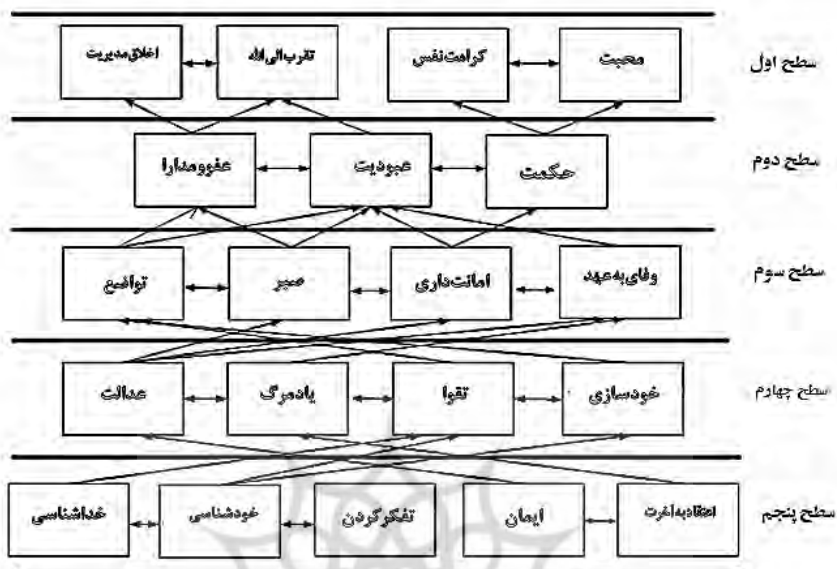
سطح اول
محبت
کرامت نفس
تقرب الی الله
اخلاق مدیریت

سطح دوم
حکمت
عبودیت
عفوومدارا

سطح سوم
وفای به عهد
امانت داری
صبر
تواضع

سطح چهارم
خودسازی
تقوا
یاد مرگ
عدالت

سطح پنجم
اعتقاد به آخرت
ایمان
تفکر کردن
خودشناسی
خداشناسی